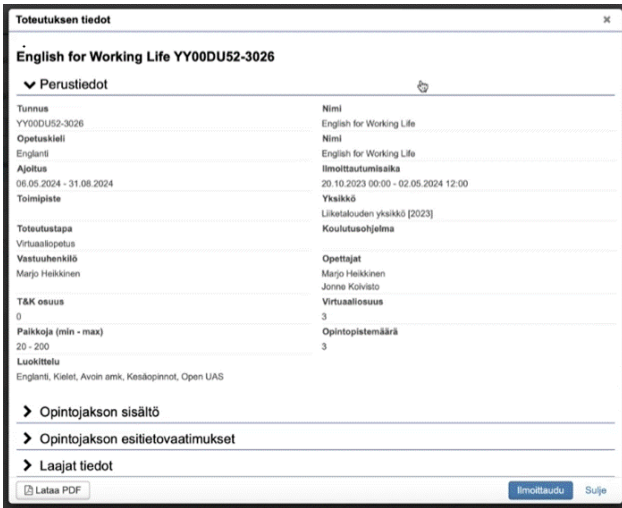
Toteutuksen tiedot ×

English for Working Life YY00DU52-3026

Perustiedot

Tunnus
YY00DU52-3026

Nimi
English for Working Life

Opetuskieli
Englanti

Nimi
English for Working Life

Ajoitus
06.05.2024 - 31.08.2024

Ilmoittautumisaika
20.10.2023 00:00 - 02.05.2024 12:00

Toimipiste

Yksikkö
Liiketalouden yksikkö [2023]

Toteutustapa
Virtuaaliopetus

Koulutusohjelma

Vastuuhenkilö
Marjo Heikkinen

Opettajat
Marjo Heikkinen
Jonne Koivisto

T&K osuus
0

Virtuaaliosuus
3

Paikkoja (min - max)
20 - 200

Opintopistemäärä
3

Luokittelu
Englanti, Kielet, Avoin amk, Kesäopinnot, Open UAS

Opintojakson sisältö

Opintojakson esitietovaatimukset

Laajat tiedot

Lataa PDF

Ilmoittaudu Sulje